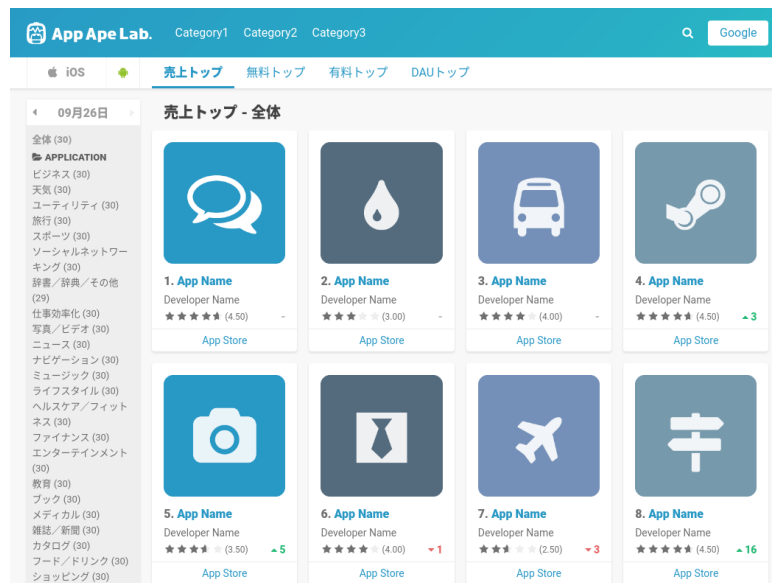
App Ape Lab. Category1 Category2 Category3 Google

iOS 売上トップ 無料トップ 有料トップ DAUトップ

09月26日

全体 (30)
APPLICATION
ビジネス (30)
天気 (30)
ユーティリティ (30)
旅行 (30)
スポーツ (30)
ソーシャルネットワーキング (30)
辞書／辞典／その他 (29)
仕事効率化 (30)
写真／ビデオ (30)
ニュース (30)
ナビゲーション (30)
ミュージック (30)
ライフスタイル (30)
ヘルスケア／フィットネス (30)
ファイナンス (30)
エンターテインメント (30)
教育 (30)
ブック (30)
メディカル (30)
雑誌／新聞 (30)
カタログ (30)
フード／ドリンク (30)
ショッピング (30)

売上トップ - 全体

1. App Name
Developer Name
(4.50) -
App Store

2. App Name
Developer Name
(3.00) -
App Store

3. App Name
Developer Name
(4.00) -
App Store

4. App Name
Developer Name
(4.50) 3
App Store

5. App Name
Developer Name
(3.50) 5
App Store

6. App Name
Developer Name
(4.00) 1
App Store

7. App Name
Developer Name
(2.50) 3
App Store

8. App Name
Developer Name
(4.50) 16
App Store